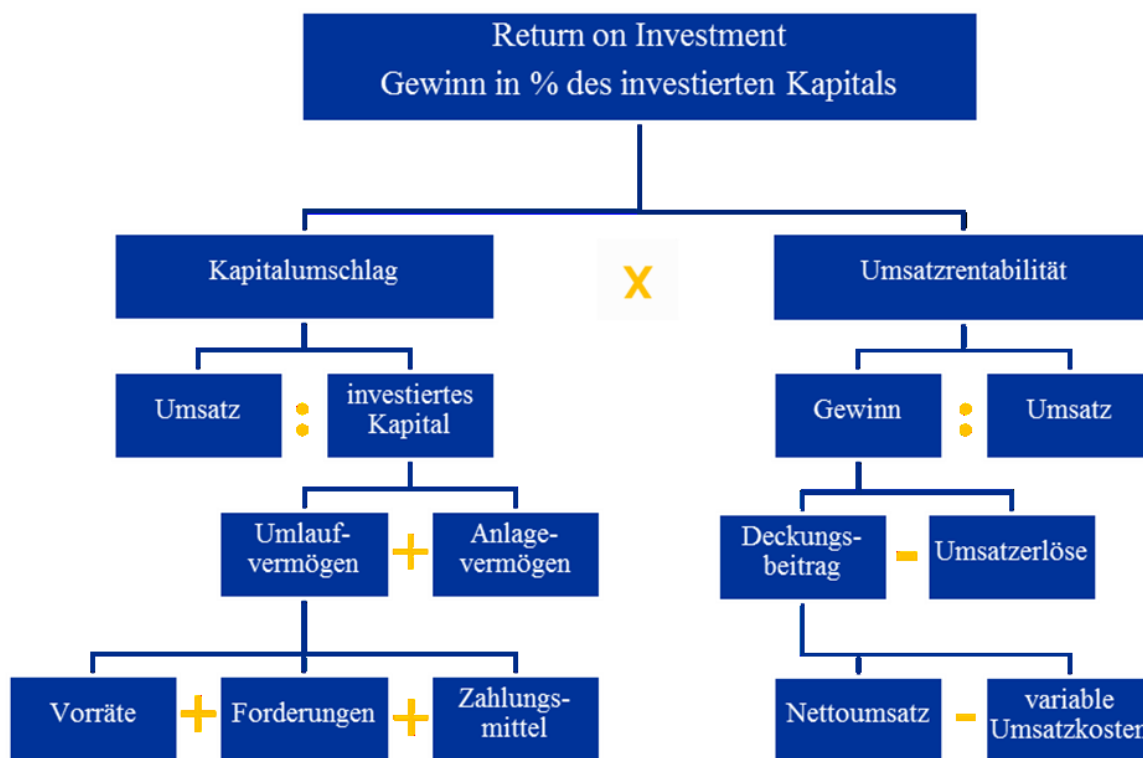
Return on Investment
Gewinn in % des investierten Kapitals

Kapitalumschlag

x

Umsatzrentabilität

Umsatz

:

investiertes Kapital

Gewinn

:

Umsatz

Umlaufvermögen

+

Anlagevermögen

Deckungsbeitrag

-

Umsatzerlöse

Vorräte

+

Forderungen

+

Zahlungsmittel

Nettoumsatz

-

variable Umsatzkosten